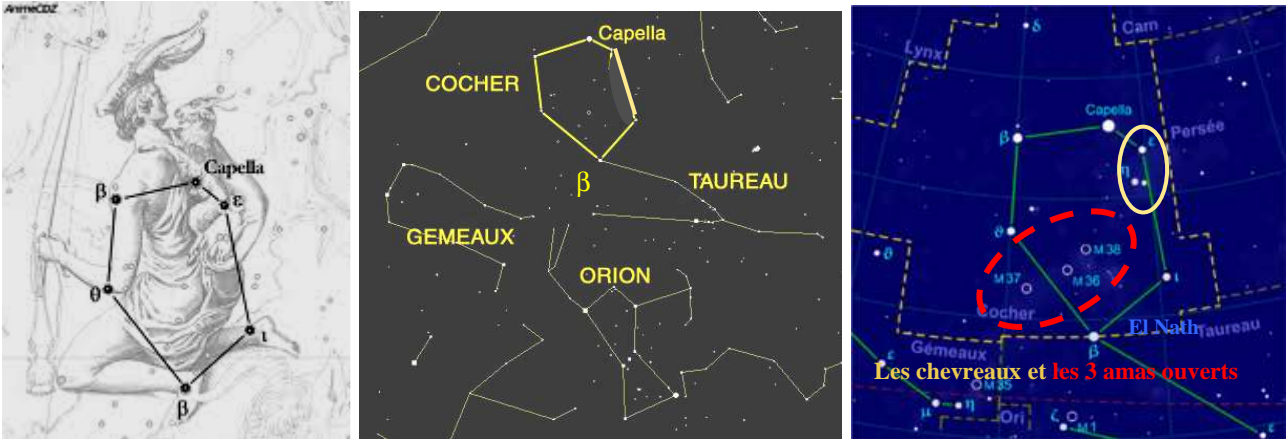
AnimeCDZ

Capella
β
ε
θ
ι
β

Capella
COCHER
β
TAUREAU
GEMEAUX
ORION

Cam
δ
Lynx
Capella
Persée
β
ε
η
θ
M 38
M 37
M 36
ι
θ
Cocher
El Nath
Taureau
β
Gémeaux
M 35
μ
η
Ori
ζ
M 1
Les chevreaux et les 3 amas ouverts